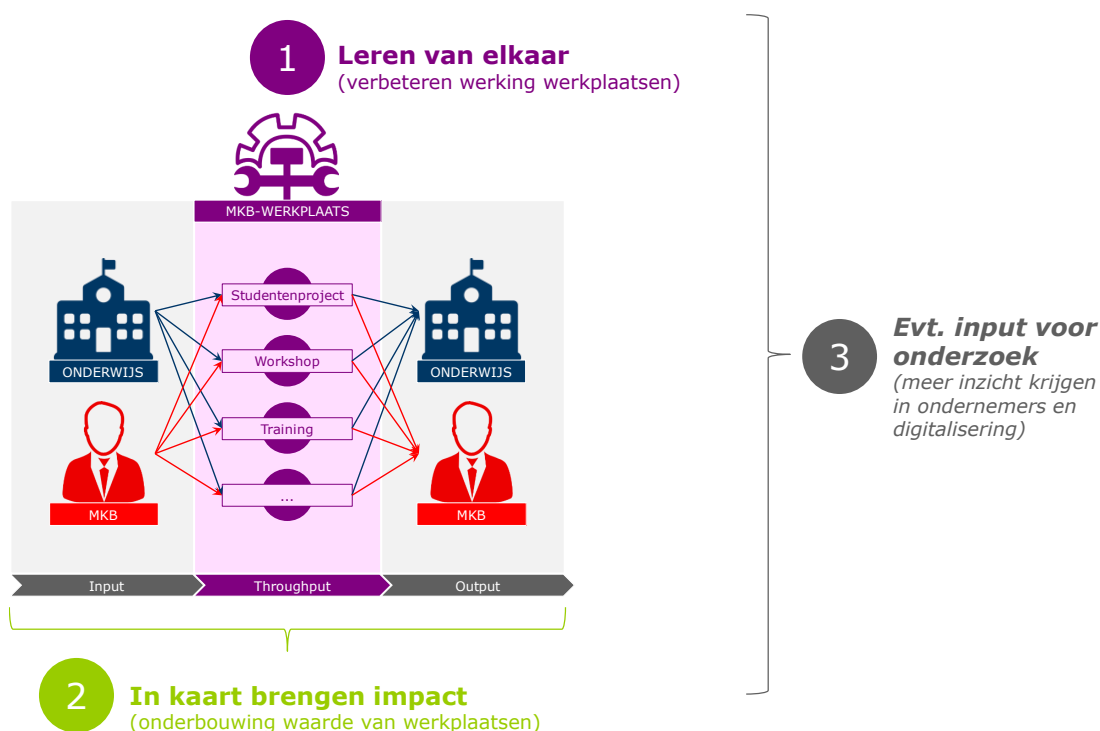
1 Leren van elkaar
(verbeteren werking werkplaatsen)

MKB-WERKPLAATS

ONDERWIJS

MKB

Studentenproject

Workshop

Training

...

ONDERWIJS

MKB

Input

Throughput

Output

3 Evt. input voor onderzoek
(meer inzicht krijgen in ondernemers en digitalisering)

2 In kaart brengen impact
(onderbouwing waarde van werkplaatsen)